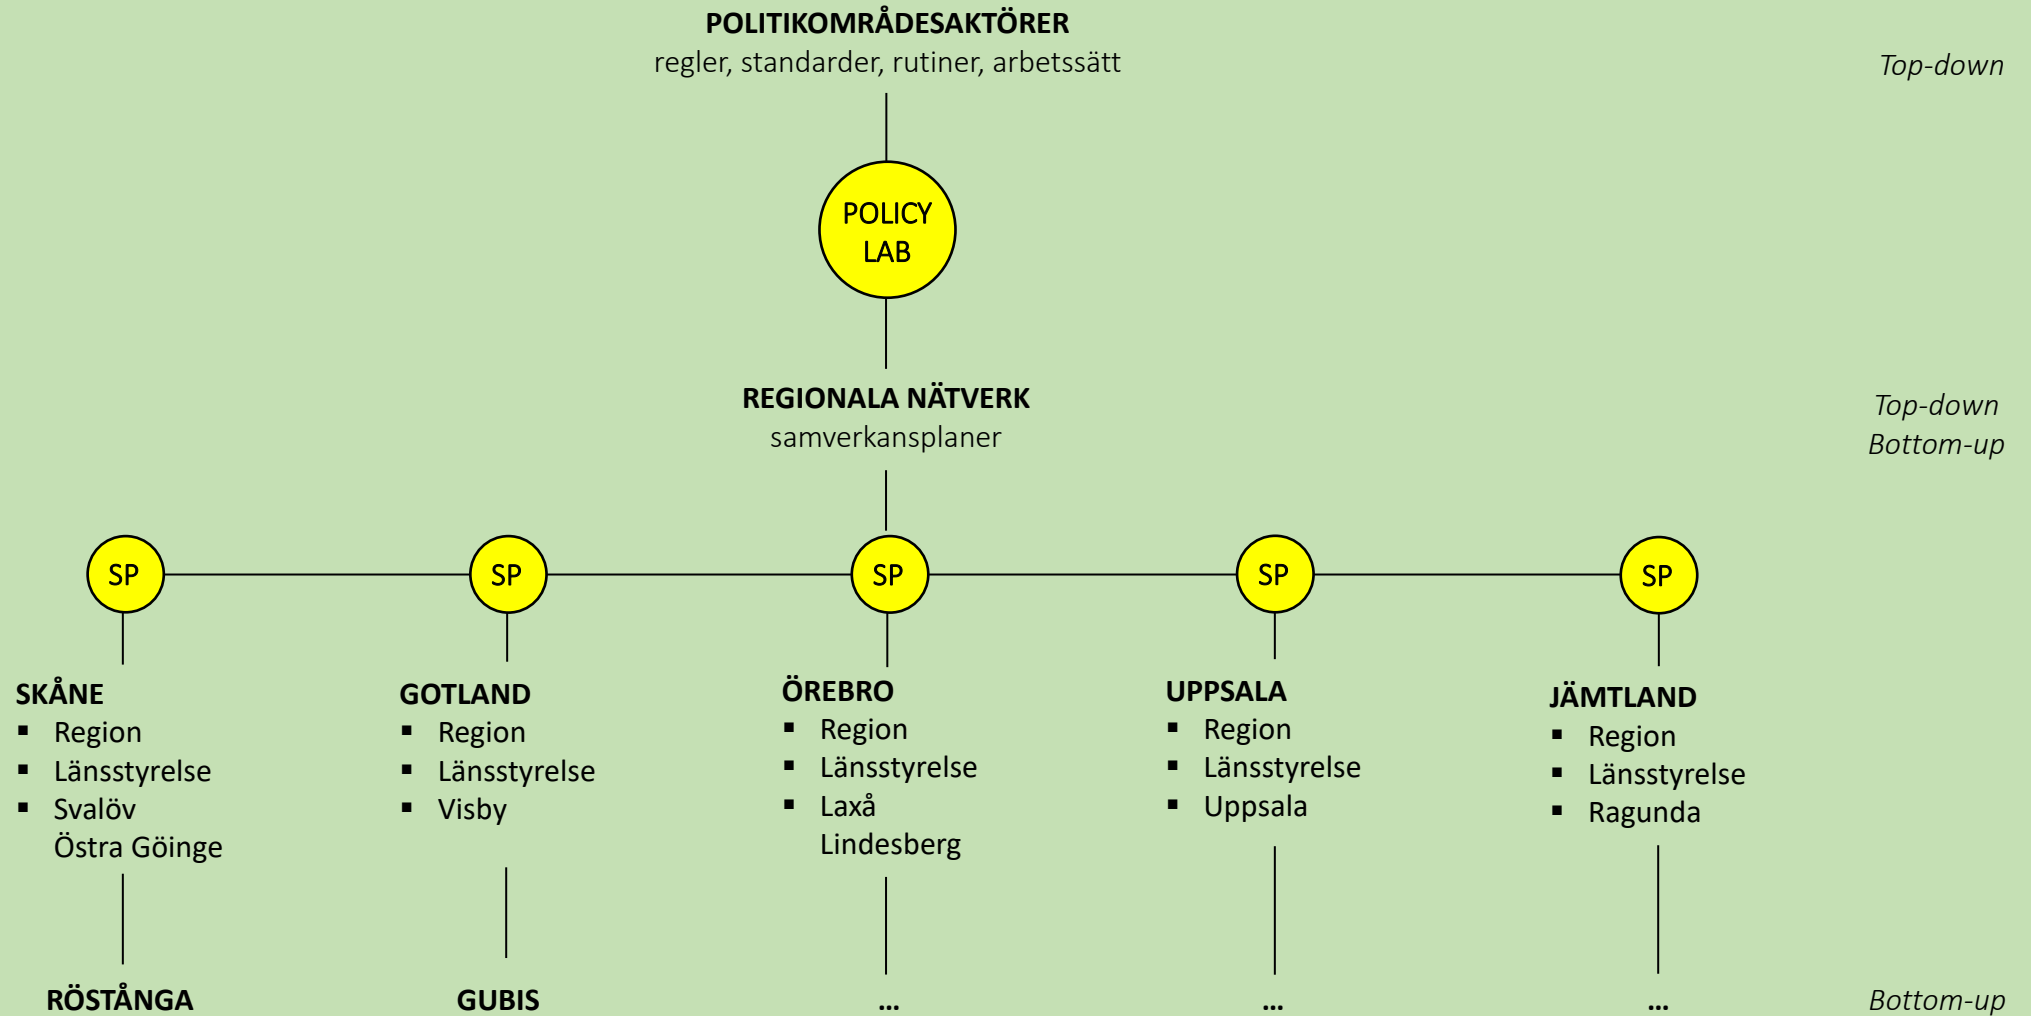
POLITIKOMRÅDESAKTÖRER
regler, standarder, rutiner, arbetssätt

Top-down

POLICY LAB

REGIONALA NÄTVERK
samverkansplaner

Top-down
Bottom-up

SP SP SP SP SP

SKÅNE
- Region
- Länsstyrelse
- Svalöv
Östra Göinge

GOTLAND
- Region
- Länsstyrelse
- Visby

ÖREBRO
- Region
- Länsstyrelse
- Laxå
Lindesberg

UPPSALA
- Region
- Länsstyrelse
- Uppsala

JÄMTLAND
- Region
- Länsstyrelse
- Ragunda

RÖSTÅNGA GUBIS ... ... ...

Bottom-up